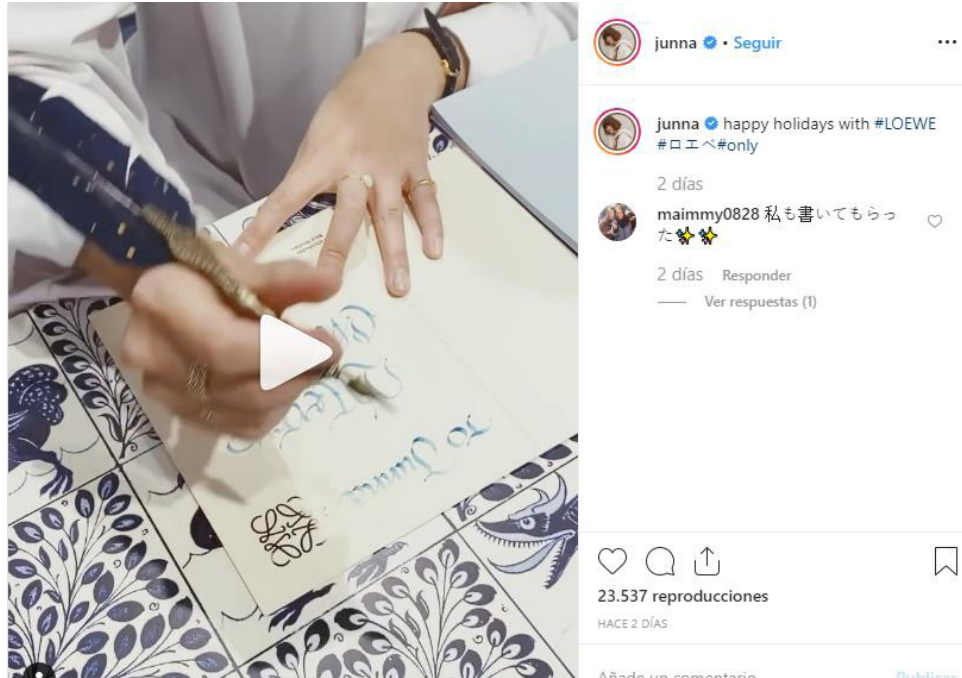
junna • Seguir

junna happy holidays with #LOEWE #ロエベ#only

2 días

maimmy0828 私も書いてもらった✨✨

2 días Responder

Ver respuestas (1)

To Junna

23.537 reproducciones

HACE 2 DÍAS

Añade un comentario... Publicar